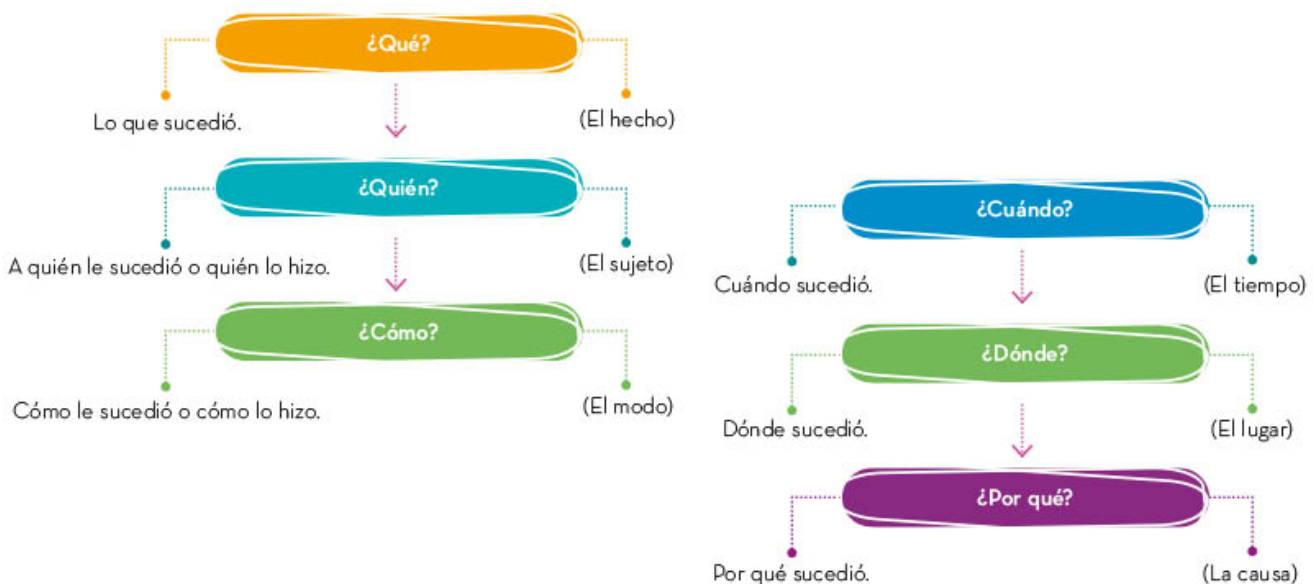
¿Qué?

Lo que sucedió.

(El hecho)

¿Quién?

A quién le sucedió o quién lo hizo.

(El sujeto)

¿Cómo?

Cómo le sucedió o cómo lo hizo.

(El modo)

¿Cuándo?

Cuándo sucedió.

(El tiempo)

¿Dónde?

Dónde sucedió.

(El lugar)

¿Por qué?

Por qué sucedió.

(La causa)